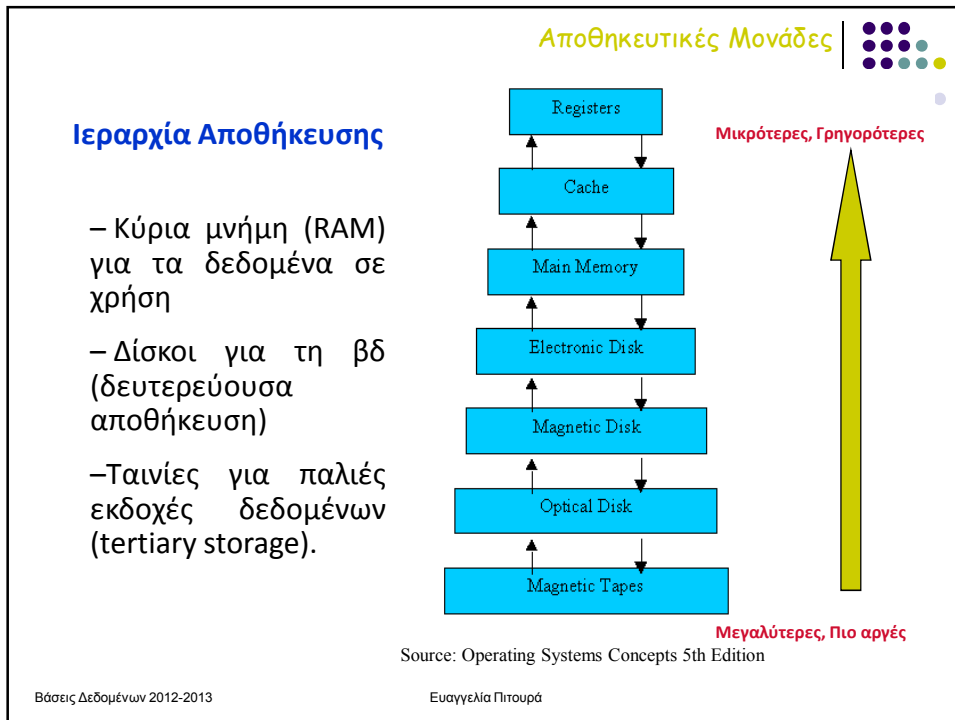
Αποθηκευτικές Μονάδες

Ιεραρχία Αποθήκευσης

– Κύρια μνήμη (RAM) για τα δεδομένα σε χρήση

– Δίσκοι για τη βδ (δευτερεύουσα αποθήκευση)

–Ταινίες για παλιές εκδοχές δεδομένων (tertiary storage).

Registers

Cache

Main Memory

Electronic Disk

Magnetic Disk

Optical Disk

Magnetic Tapes

Μικρότερες, Γρηγορότερες

Μεγαλύτερες, Πιο αργές

Source: Operating Systems Concepts 5th Edition

Βάσεις Δεδομένων 2012-2013

Ευαγγελία Πιτουρά